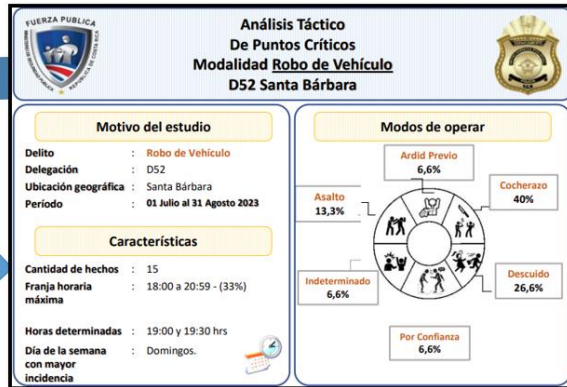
FUERZA PUBLICA

Análisis Táctico
De Puntos Críticos
Modalidad Robo de Vehículo
D52 Santa Bárbara

Motivo del estudio

| | | |
|---|---|---|
| Delito | : | Robo de Vehículo |
| Delegación | : | D52 |
| Ubicación geográfica | : | Santa Bárbara |
| Período | : | 01 Julio al 31 Agosto 2023 |

Características

| | | |
|---|---|---|
| Cantidad de hechos | : | 15 |
| Franja horaria máxima | : | 18:00 a 20:59 - (33%) |
| Horas determinadas | : | 19:00 y 19:30 hrs |
| Día de la semana con mayor incidencia | : | Domingos. |

Modos de operar

Ardid Previo
6,6%

Cocherazo
40%

Asalto
13,3%

Indeterminado
6,6%

Descuido
26,6%

Por Confianza
6,6%